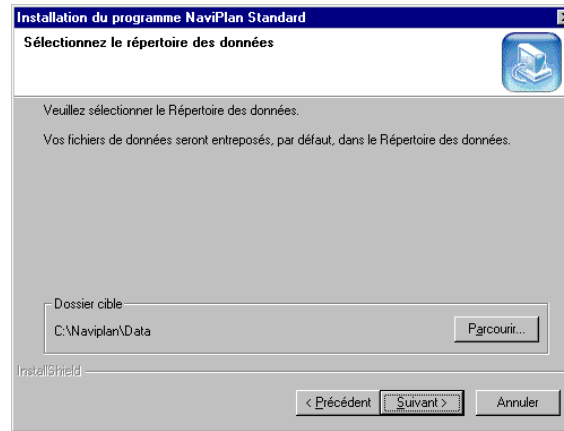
Installation du programme NaviPlan Standard

Sélectionnez le répertoire des données

Veuillez sélectionner le Répertoire des données.

Vos fichiers de données seront entreposés, par défaut, dans le Répertoire des données.

Dossier cible

C:\Naviplan\Data

Parcourir...

InstallShield

< Précédent

Suivant >

Annuler